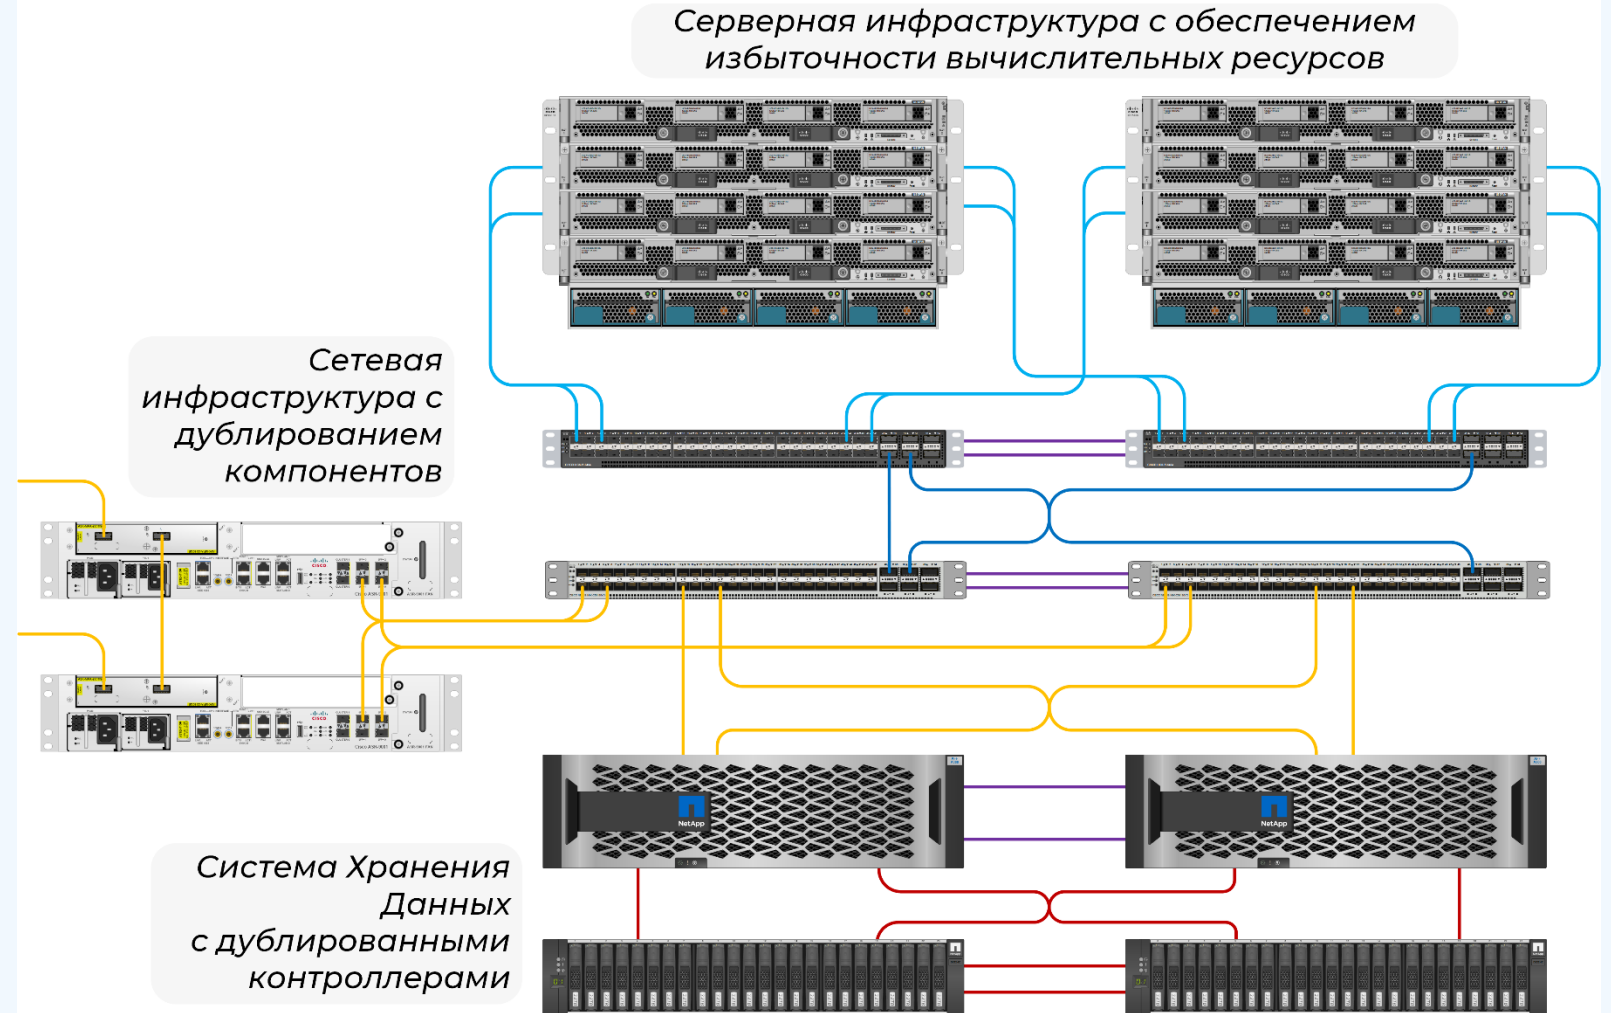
Серверная инфраструктура с обеспечением избыточности вычислительных ресурсов

Сетевая инфраструктура с дублированием компонентов

Система Хранения Данных с дублированными контроллерами

NetApp

NetApp